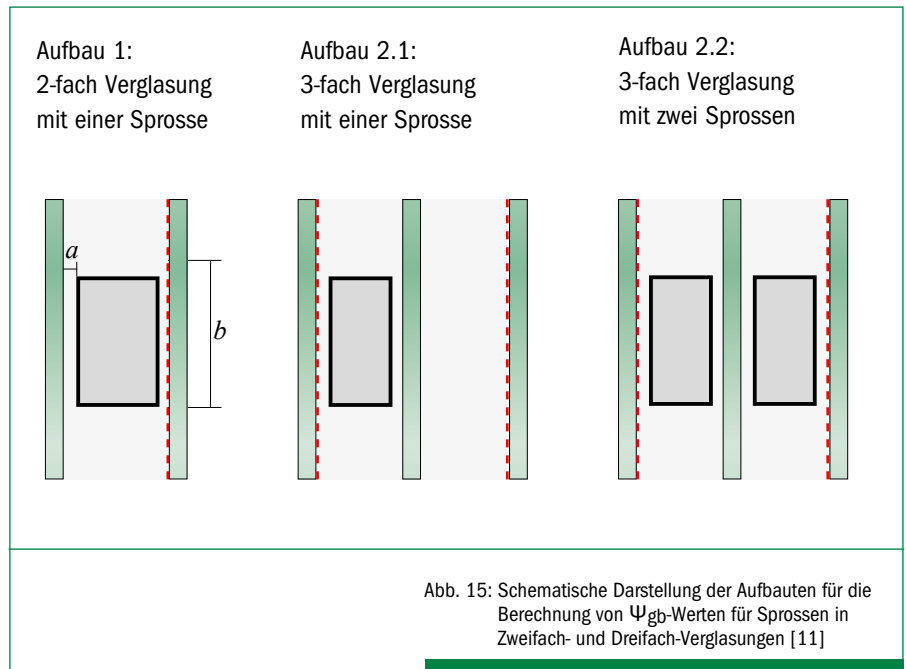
Aufbau 1:
2-fach Verglasung
mit einer Sprosse

Aufbau 2.1:
3-fach Verglasung
mit einer Sprosse

Aufbau 2.2:
3-fach Verglasung
mit zwei Sprossen

$a$

$b$

Abb. 15: Schematische Darstellung der Aufbauten für die Berechnung von $\Psi_{gb}$-Werten für Sprossen in Zweifach- und Dreifach-Verglasungen [11]